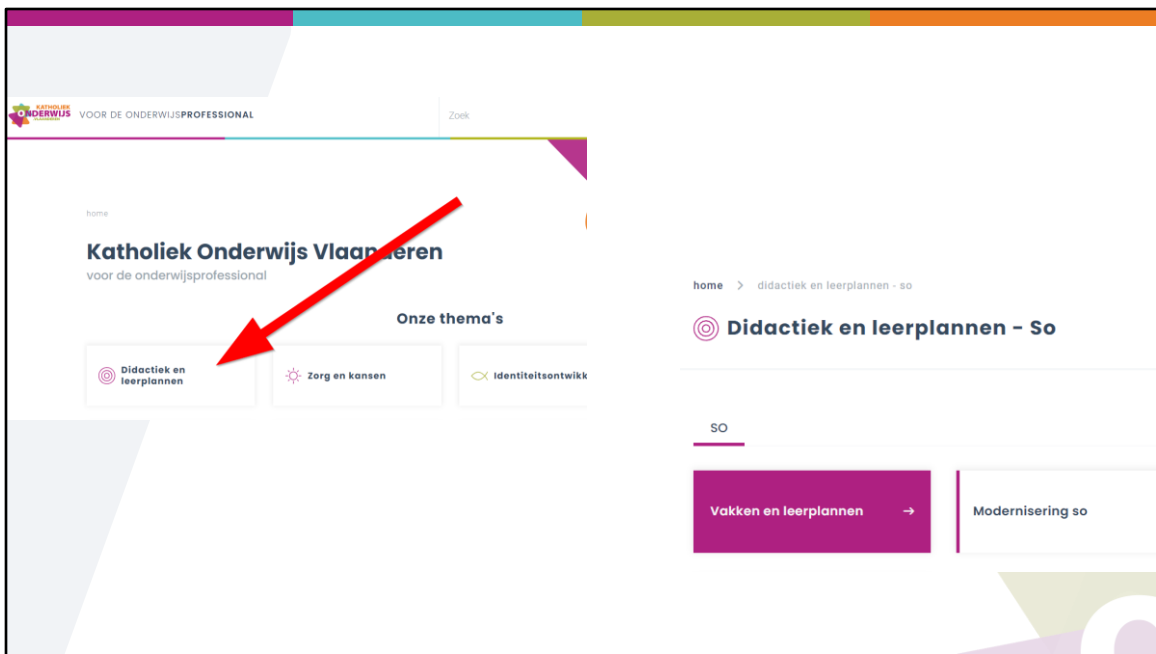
KATHOLIEK ONDERWIJS VLAANDEREN VOOR DE ONDERWIJSPROFESSIONAL

Zoek

home

Katholiek Onderwijs Vlaanderen
voor de onderwijsprofessional

Onze thema's

Didactiek en leerplannen

Zorg en kansen

Identiteitsontwikk

home > didactiek en leerplannen - so

Didactiek en leerplannen - So

SO

Vakken en leerplannen →

Modernisering so